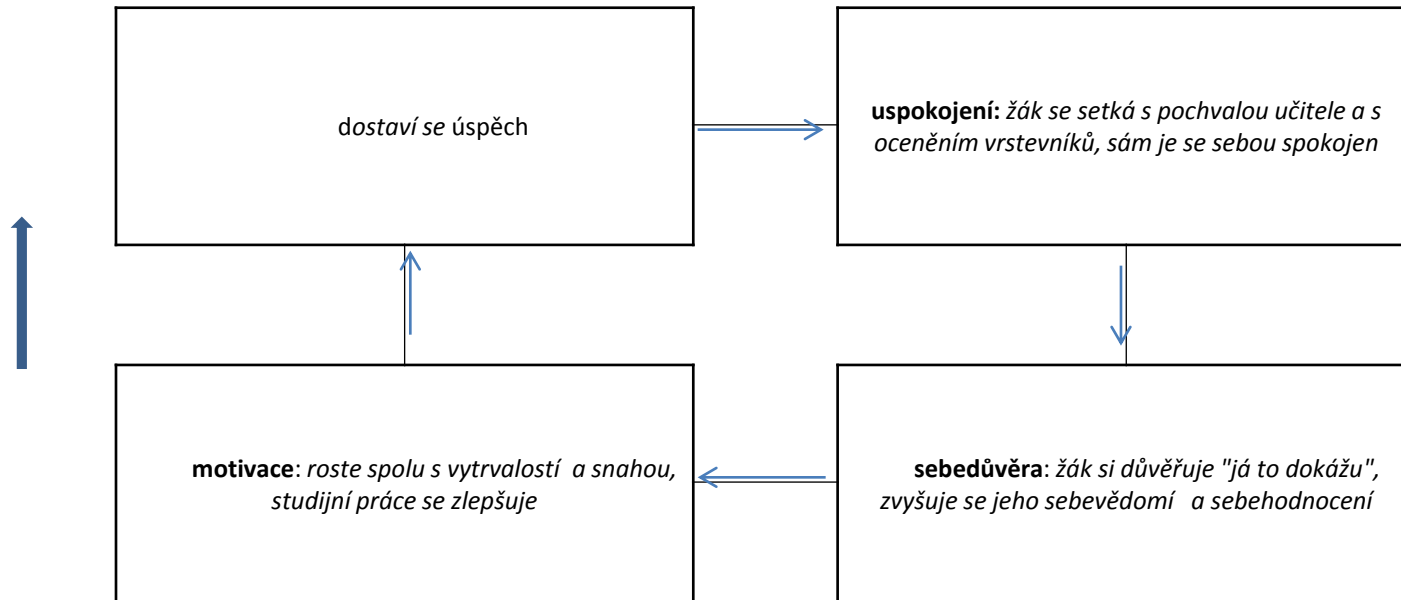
dostaví se úspěch

**uspokojení:** *žák se setká s pochvalou učitele a s oceněním vrstevníků, sám je se sebou spokojen*

**sebedůvěra**: *žák si důvěřuje "já to dokážu", zvyšuje se jeho sebevědomí a sebehodnocení*

**motivace**: *roste spolu s vytrvalostí a snahou, studijní práce se zlepšuje*